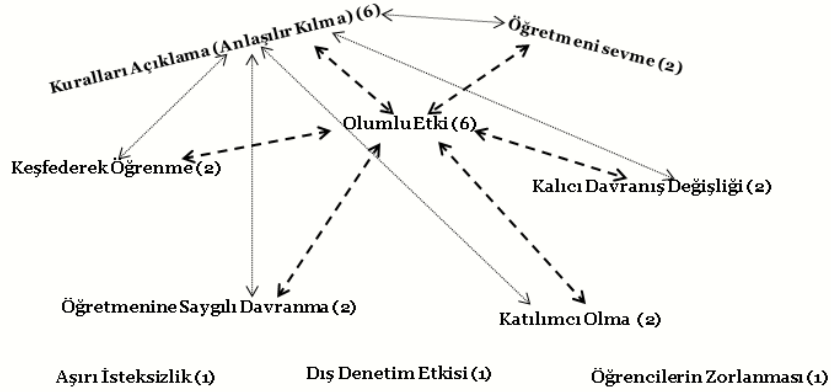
Kuralları Açıklama (Anlaşılır Kılma) (6)
Öğretmeni sevme (2)
Olumlu Etki (6)
Keşfederek Öğrenme (2)
Kalıcı Davranış Değişliği (2)
Öğretmenine Saygılı Davranma (2)
Katılımcı Olma (2)
Aşırı İsteksizlik (1)
Dış Denetim Etkisi (1)
Öğrencilerin Zorlanması (1)